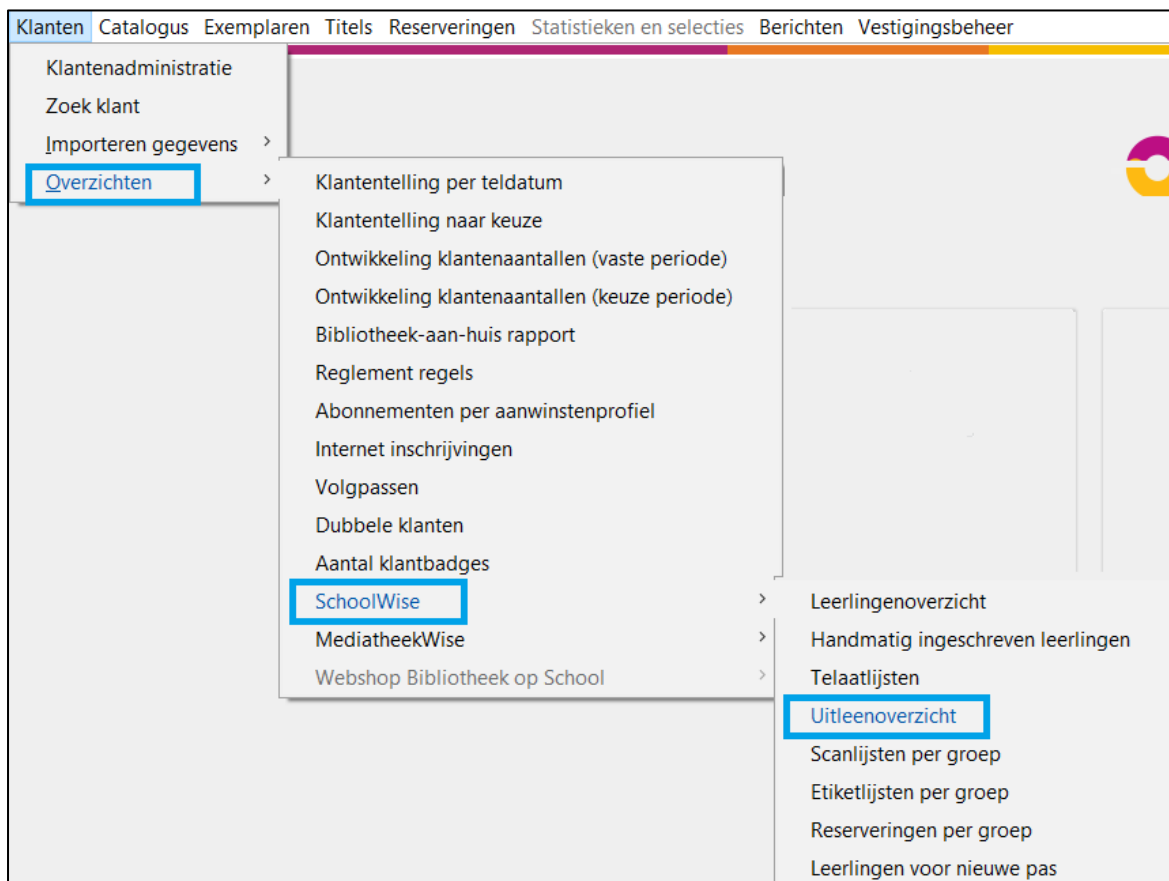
Klanten Catalogus Exemplaren Titels Reserveringen Statistieken en selecties Berichten Vestigingsbeheer

Klantenadministratie
Zoek klant
Importeren gegevens >
Overzichten >

Klantentelling per teldatum
Klantentelling naar keuze
Ontwikkeling klantenaantallen (vaste periode)
Ontwikkeling klantenaantallen (keuze periode)
Bibliotheek-aan-huis rapport
Reglement regels
Abonnementen per aanwinstenprofiel
Internet inschrijvingen
Volgpassen
Dubbele klanten
Aantal klantbadges
SchoolWise >
MediatheekWise >
Webshop Bibliotheek op School >

Leerlingenoverzicht
Handmatig ingeschreven leerlingen
Telaatlijsten
Uitleenoverzicht
Scanlijsten per groep
Etiketlijsten per groep
Reserveringen per groep
Leerlingen voor nieuwe pas